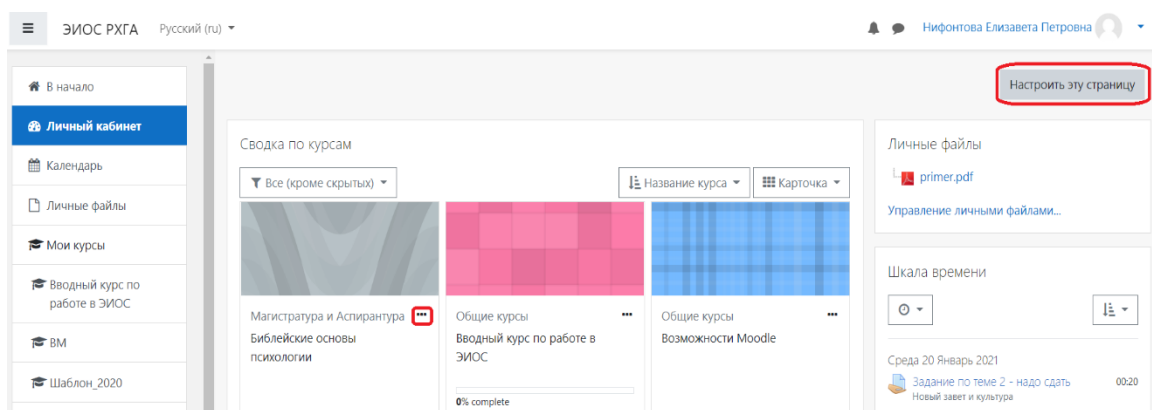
ЭИОС РХГА Русский (ru)

Нифонтова Елизавета Петровна

В начало

Личный кабинет

Календарь

Личные файлы

Мои курсы

Вводный курс по работе в ЭИОС

ВМ

Шаблон_2020

Настроить эту страницу

Сводка по курсам

Все (кроме скрытых)

Название курса

Карточка

Магистратура и Аспирантура

Библейские основы психологии

Общие курсы

Вводный курс по работе в ЭИОС

0% complete

Общие курсы

Возможности Moodle

Личные файлы

primer.pdf

Управление личными файлами...

Шкала времени

Среда 20 Январь 2021

Задание по теме 2 - надо сдать

00:20

Новый завет и культура